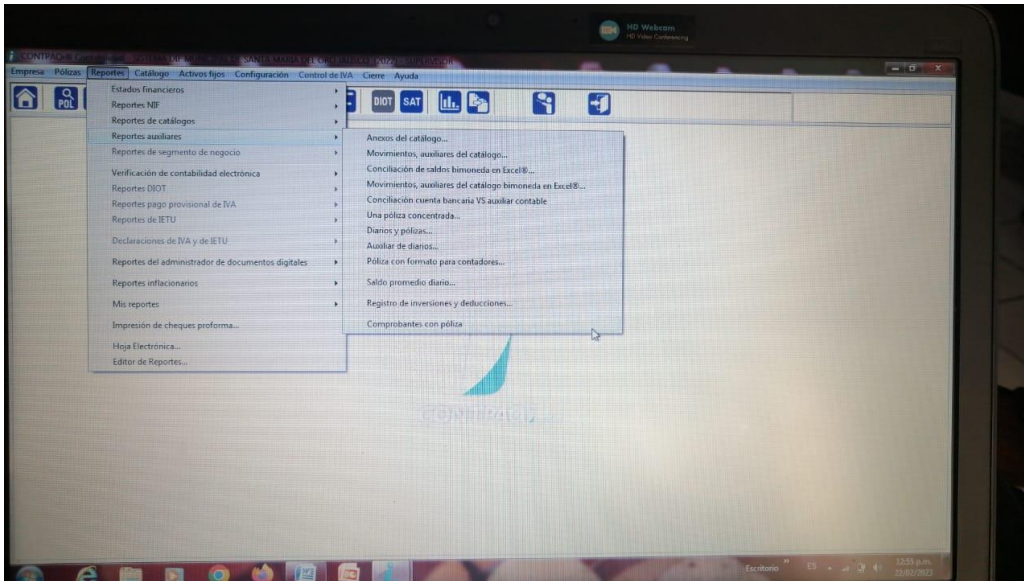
HD Webcam
HD Video Conferencing

CONTPAQi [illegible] SANTA MARIA DEL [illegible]

Empresa Pólizas Reportes Catálogo Activos fijos Configuración Control de IVA Cierre Ayuda

POL DIOT SAT

Estados financieros
Reportes NIF
Reportes de catálogos
Reportes auxiliares
Reportes de segmento de negocio
Verificación de contabilidad electrónica
Reportes DIOT
Reportes pago provisional de IVA
Reportes de IETU
Declaraciones de IVA y de IETU
Reportes del administrador de documentos digitales
Reportes inflacionarios
Mis reportes
Impresión de cheques proforma...
Hoja Electrónica...
Editor de Reportes...

Anexos del catálogo...
Movimientos, auxiliares del catálogo...
Conciliación de saldos bimoneda en Excel®...
Movimientos, auxiliares del catalogo bimoneda en Excel®...
Conciliación cuenta bancaria VS auxiliar contable
Una póliza concentrada...
Diarios y pólizas...
Auxiliar de diarios...
Póliza con formato para contadores...
Saldo promedio diario...
Registro de inversiones y deducciones...
Comprobantes con póliza

CONTPAQi

Escritorio ES 12:55 p.m. 22/02/2023